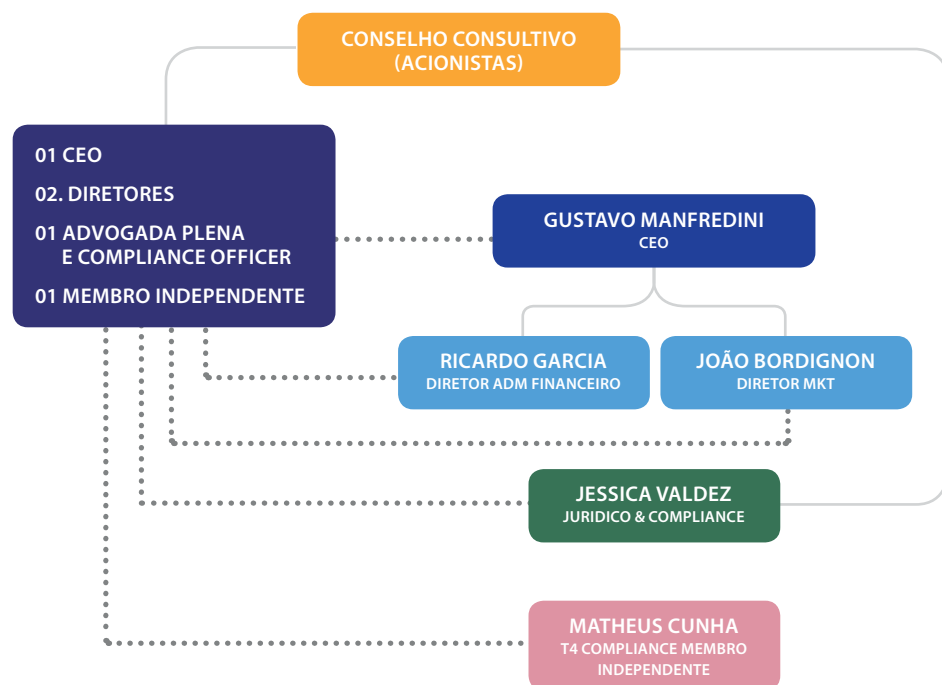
CONSELHO CONSULTIVO
(ACIONISTAS)

01 CEO

02. DIRETORES

01 ADVOGADA PLENA
E COMPLIANCE OFFICER

01 MEMBRO INDEPENDENTE

GUSTAVO MANFREDINI
CEO

RICARDO GARCIA
DIRETOR ADM FINANCEIRO

JOÃO BORDIGNON
DIRETOR MKT

JESSICA VALDEZ
JURIDICO & COMPLIANCE

MATHEUS CUNHA
T4 COMPLIANCE MEMBRO INDEPENDENTE